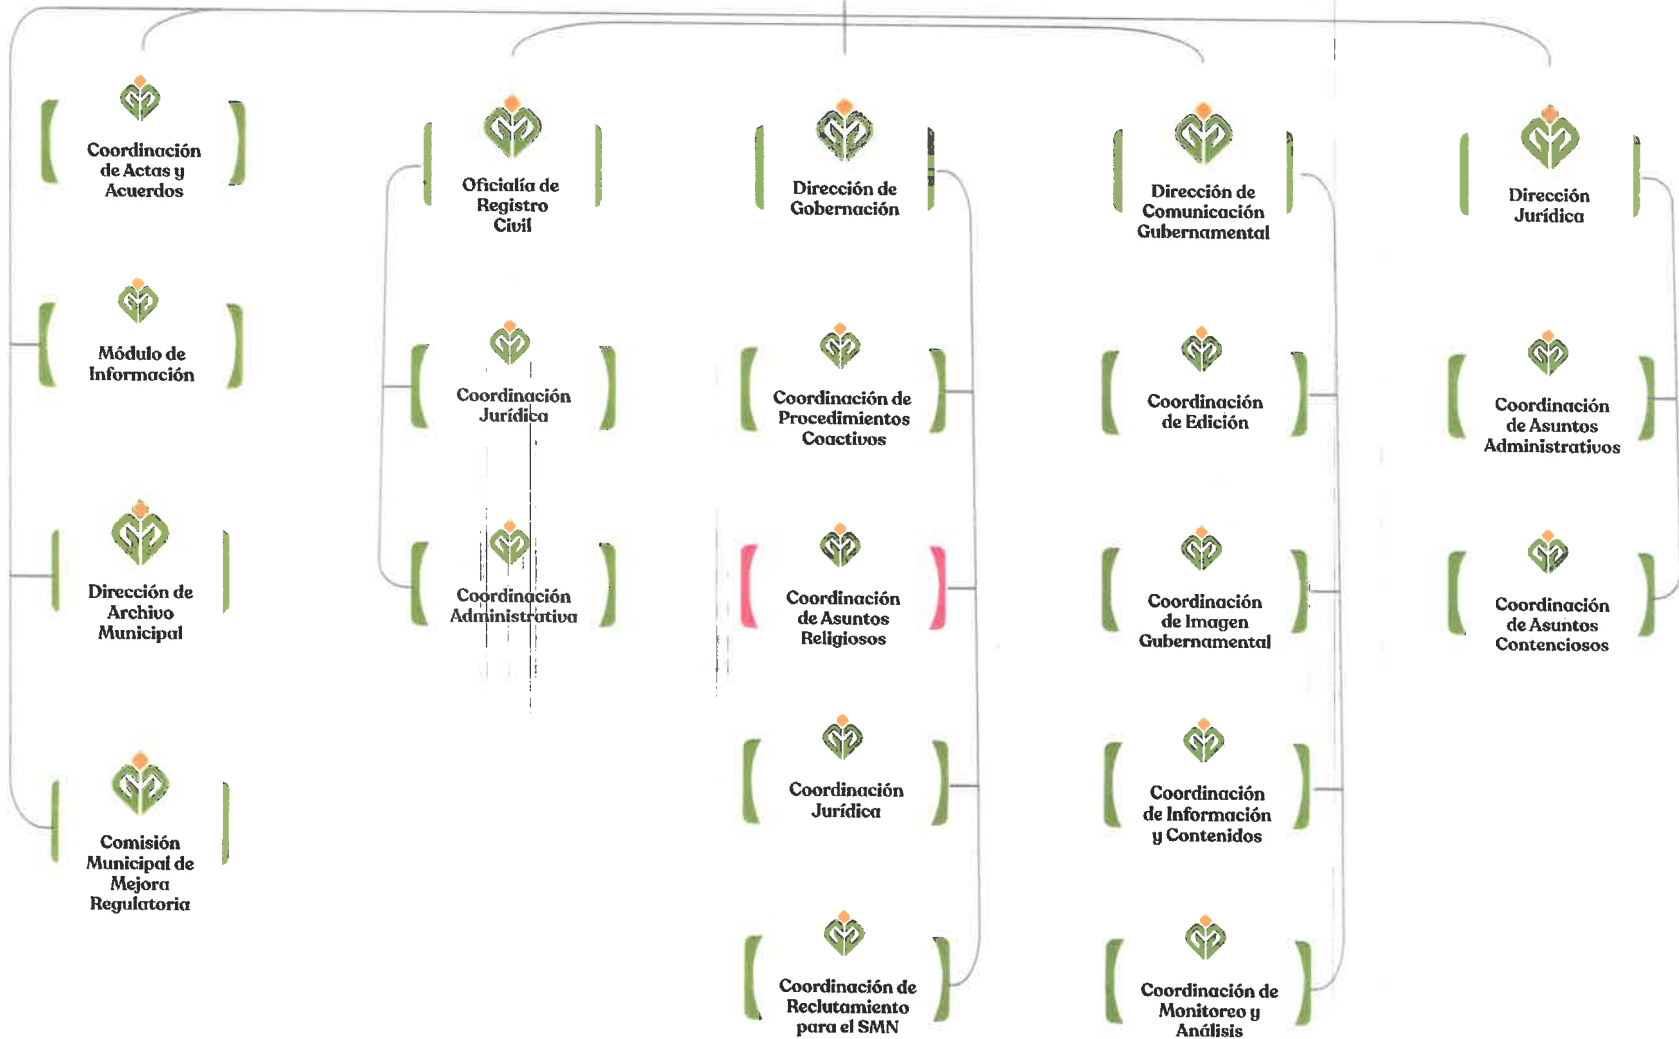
Coordinación de Actas y Acuerdos

Módulo de Información

Dirección de Archivo Municipal

Comisión Municipal de Mejora Regulatoria

Oficialía de Registro Civil

Coordinación Jurídica

Coordinación Administrativa

Dirección de Gobernación

Coordinación de Procedimientos Coactivos

Coordinación de Asuntos Religiosos

Coordinación Jurídica

Coordinación de Reclutamiento para el SMN

Dirección de Comunicación Gubernamental

Coordinación de Edición

Coordinación de Imagen Gubernamental

Coordinación de Información y Contenidos

Coordinación de Monitoreo y Análisis

Dirección Jurídica

Coordinación de Asuntos Administrativos

Coordinación de Asuntos Contenciosos